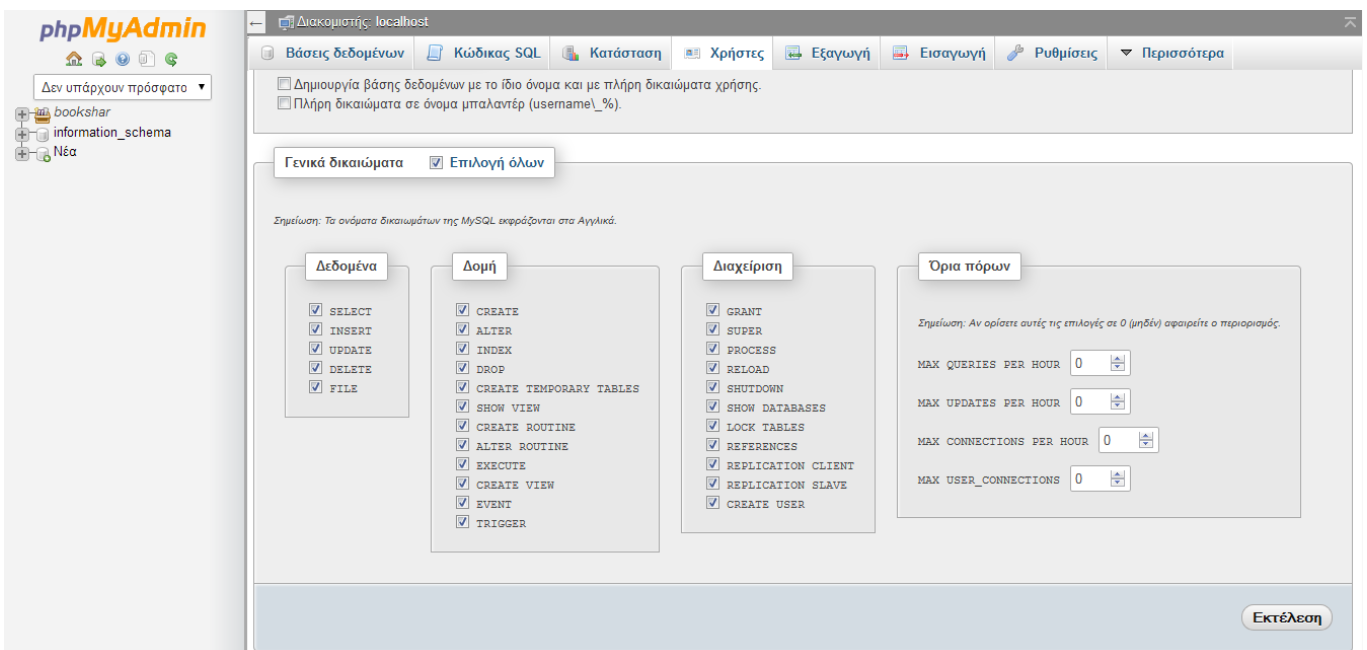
phpMyAdmin

Δεν υπάρχουν πρόσφατο

bookshar
information_schema
Νέα

Διακομιστής: localhost

Βάσεις δεδομένων | Κώδικας SQL | Κατάσταση | Χρήστες | Εξαγωγή | Εισαγωγή | Ρυθμίσεις | Περισσότερα

Δημιουργία βάσης δεδομένων με το ίδιο όνομα και με πλήρη δικαιώματα χρήσης.
Πλήρη δικαιώματα σε όνομα μπαλαντέρ (username\_%).

Γενικά δικαιώματα
Επιλογή όλων

Σημείωση: Τα ονόματα δικαιωμάτων της MySQL εκφράζονται στα Αγγλικά.

Δεδομένα
SELECT
INSERT
UPDATE
DELETE
FILE

Δομή
CREATE
ALTER
INDEX
DROP
CREATE TEMPORARY TABLES
SHOW VIEW
CREATE ROUTINE
ALTER ROUTINE
EXECUTE
CREATE VIEW
EVENT
TRIGGER

Διαχείριση
GRANT
SUPER
PROCESS
RELOAD
SHUTDOWN
SHOW DATABASES
LOCK TABLES
REFERENCES
REPLICATION CLIENT
REPLICATION SLAVE
CREATE USER

Όρια πόρων
Σημείωση: Αν ορίσετε αυτές τις επιλογές σε 0 (μηδέν) αφαιρείτε ο περιορισμός.
MAX QUERIES PER HOUR 0
MAX UPDATES PER HOUR 0
MAX CONNECTIONS PER HOUR 0
MAX USER_CONNECTIONS 0

Εκτέλεση